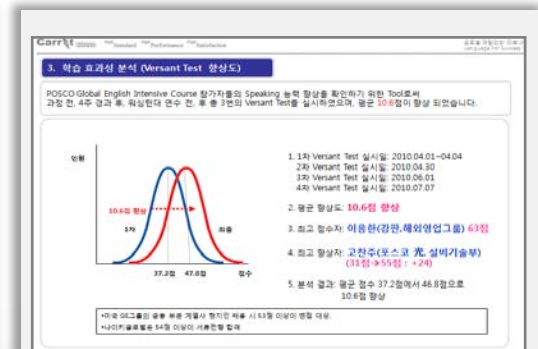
Carrot High Standard High Performance High Satisfaction

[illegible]

3. 학습 효과성 분석 (Versant Test 향상도)

POSCO Global English Intensive Course 참가자들의 Speaking 능력 향상을 확인하기 위한 Tool로써 과정 전, 4주 경과 후, 워싱턴대 연수 전, 후 총 3번의 Versant Test를 실시하였으며, 평균 10.6점이 향상 되었습니다.

인원

10.6점 향상

1차

최종

37.2점

47.8점

점수

1. 1차 Versant Test 실시일: 2010.04.01~04.04
2차 Versant Test 실시일: 2010.04.30
3차 Versant Test 실시일: 2010.06.01
4차 Versant Test 실시일: 2010.07.07

2. 평균 향상도: 10.6점 향상

3. 최고 점수자: 이응한(강판,해외영업그룹) 63점

4. 최고 향상자: 고창주(포스코 光, 설비기술부) (31점 →55점 : +24)

5. 분석 결과: 평균 점수 37.2점에서 46.8점으로 10.6점 향상

•미국 GE그룹의 경우 부문 계열사 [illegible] 채용 시 53점 이상이 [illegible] 대상.
•나이키골프웰의 54점 이상이 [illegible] 합격